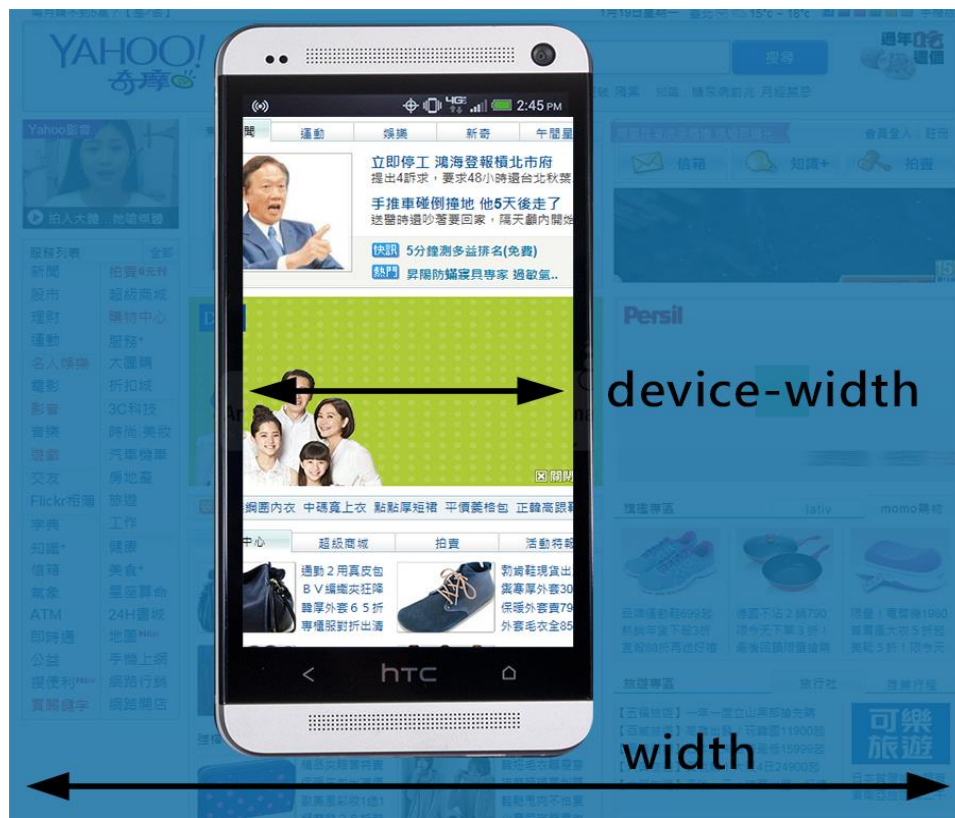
YAHOO! 奇摩

2:45

聞 運動 娛樂 新奇 午間

立即停工 鴻海登報積北市府
提出4訴求，要求48小時還台北秋葉

手推車碰倒撞地 他5天後走了
送醫時還吵著要回家，隔天顱內開始

快訊 5分鐘測多益排名(免費)
熱門 昇陽防蟎寢具專家 過敏氣..

關閉

網園內衣 中碼寬上衣 點點厚短裙 平價美格包 正韓高跟

中心 超級商城 拍賣 活動特

htc

device-width

width

Persil

信箱 知識+ 拍賣

Yahoo!奇摩

新聞 股市 理財 運動 名人娛樂 電影 影音 音樂 遊戲 交友 Flickr相簿 字典 知識+ 信箱 氣象 ATM 即時通 公益

拍賣 超級商城 購物中心 服務 大團購 折扣城 3C科技 時尚美妝 汽車機車 房地產 旅遊 工作 健康 美食 星座運勢 24H購物 地圖 手機上網 網路行銷 網路開店

可樂旅遊